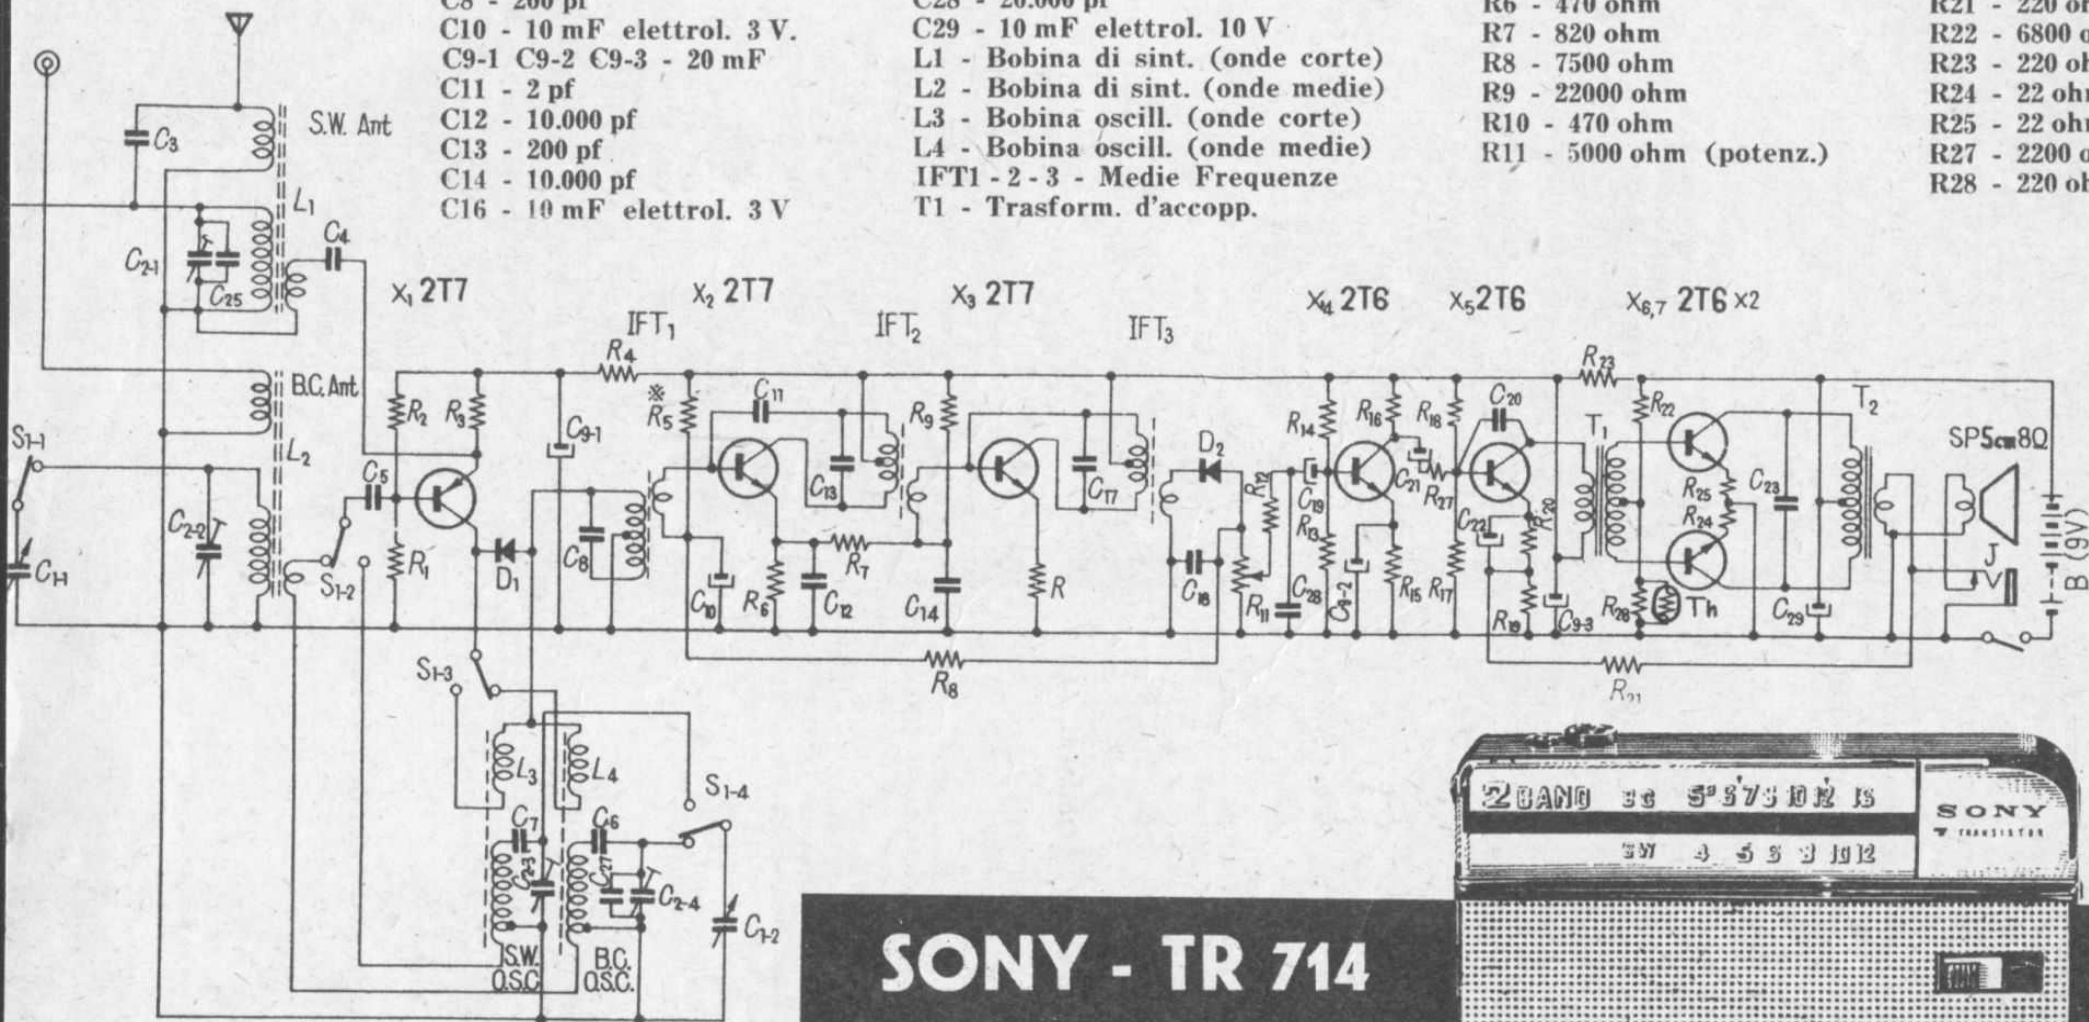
C8 - 200 pf
C10 - 10 mF elettrol. 3 V.
C9-1 C9-2 C9-3 - 20 mF
C11 - 2 pf
C12 - 10.000 pf
C13 - 200 pf
C14 - 10.000 pf
C16 - 10 mF elettrol. 3 V

C28 - 20.000 pf
C29 - 10 mF elettrol. 10 V
L1 - Bobina di sint. (onde corte)
L2 - Bobina di sint. (onde medie)
L3 - Bobina oscill. (onde corte)
L4 - Bobina oscill. (onde medie)
IFT1 - 2 - 3 - Medie Frequenze
T1 - Trasform. d'accopp.

R6 - 470 ohm
R7 - 820 ohm
R8 - 7500 ohm
R9 - 22000 ohm
R10 - 470 ohm
R11 - 5000 ohm (potenz.)

R21 - 220 o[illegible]
R22 - 6800 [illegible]
R23 - 220 o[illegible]
R24 - 22 oh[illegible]
R25 - 22 oh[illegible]
R27 - 2200 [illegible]
R28 - 220 o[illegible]

S.W. Ant
$C_3$
$L_1$
$C_{2-1}$
$C_{25}$
$C_4$
$X_1$ 2T7
$X_2$ 2T7
$X_3$ 2T7
$X_4$ 2T6
$X_5$2T6
$X_{6,7}$ 2T6 ×2
$IFT_1$
$IFT_2$
$IFT_3$
$R_4$
$R_5$
$C_{11}$
$R_9$
$R_{23}$
$T_2$
B.C. Ant
$S_{1-1}$
$L_2$
$R_2$
$R_3$
$C_{9-1}$
$D_2$
$R_{14}$
$R_{16}$
$R_{18}$
$C_{20}$
$T_1$
$R_{22}$
SP5cm8Ω
$C_5$
$C_{13}$
$C_{17}$
$R_{12}$
$C_{19}$
$R_{13}$
$C_{21}$
$R_{27}$
$C_{22}$
$R_{20}$
$R_{25}$
$R_{24}$
$C_{23}$
J
B (9V)
$C_{2-2}$
$C_H$
$S_{1-2}$
$R_1$
$D_1$
$C_8$
$C_{10}$
$R_6$
$C_{12}$
$R_7$
$C_{14}$
R
$C_{18}$
$R_{11}$
$C_{28}$
$C_{9-2}$
$R_{15}$
$R_{17}$
$R_{19}$
$C_{9-3}$
$R_{26}$
Th
$C_{29}$
$R_8$
$R_{21}$
$S_{1-3}$
$L_3$
$L_4$
$S_{1-4}$
$C_7$
$C_6$
$C_{2-3}$
$C_{27}$
$C_{2-4}$
$C_{1-2}$
S.W. OSC
B.C. OSC.

SONY - TR 714

2BAND
SONY
TRANSISTOR